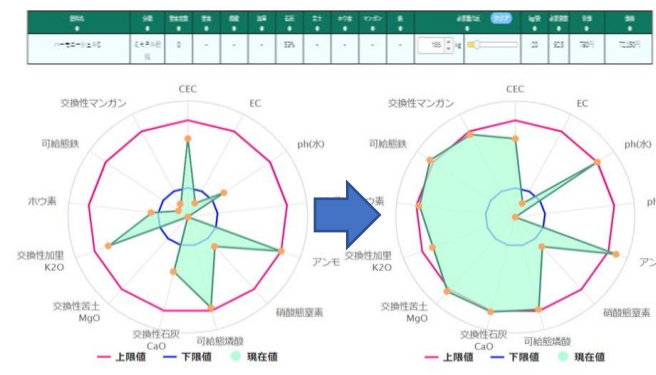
| 資材名 | 分類 | 窒素成分 | 窒素 | 燐酸 | 加里 | 石灰 | 苦土 | ホウ素 | マンガン | 鉄 | 必要量(kg) | クリア | kg/袋 | 必要袋数 | 単価 | 価格 |
|---|---|---|---|---|---|---|---|---|---|---|---|---|---|---|---|---|
| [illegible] | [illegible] | 0 | - | - | - | 53% | - | - | - | - | 185 kg | | 20 | 9.3 | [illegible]円 | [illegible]円 |

CEC
EC
ph(水)
アンモ
硝酸態窒素
可給態燐酸
交換性石灰 CaO
交換性苦土 MgO
交換性加里 K2O
ホウ素
可給態鉄
交換性マンガン

上限値
下限値
現在値

CEC
EC
ph(水)
ph
アン
硝酸態窒素
可給態燐酸
交換性石灰 CaO
交換性苦土 MgO
交換性加里 K2O
ウ素
可給態鉄
交換性マンガン

上限値
下限値
現在値